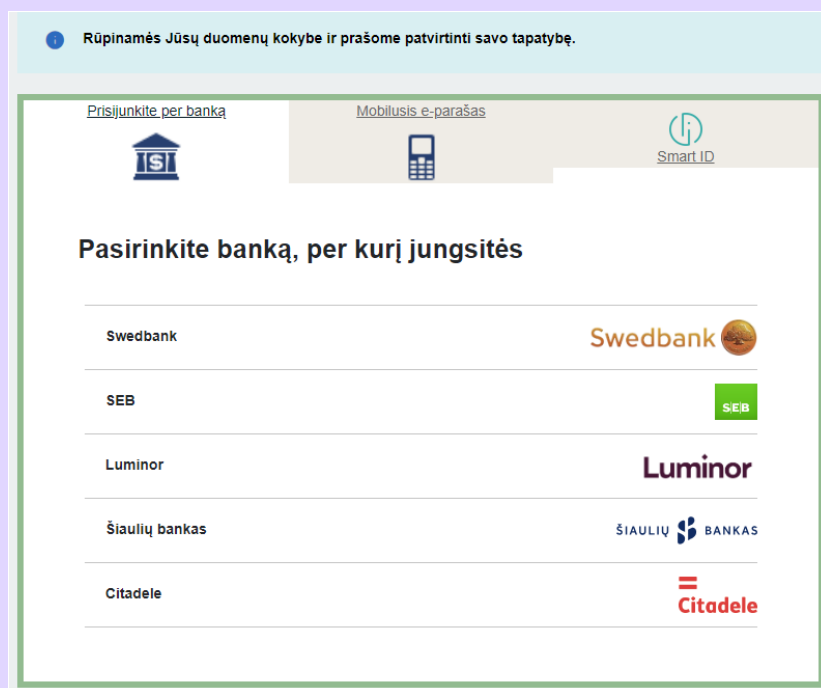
Rūpinamės Jūsų duomenų kokybe ir prašome patvirtinti savo tapatybę.

Prisijunkite per banką

Mobilusis e-parašas

Smart ID

Pasirinkite banką, per kurį jungsitės

| | |
|---|---|
| Swedbank | Swedbank |
| SEB | SEB |
| Luminor | Luminor |
| Šiaulių bankas | ŠIAULIŲ BANKAS |
| Citadele | Citadele |